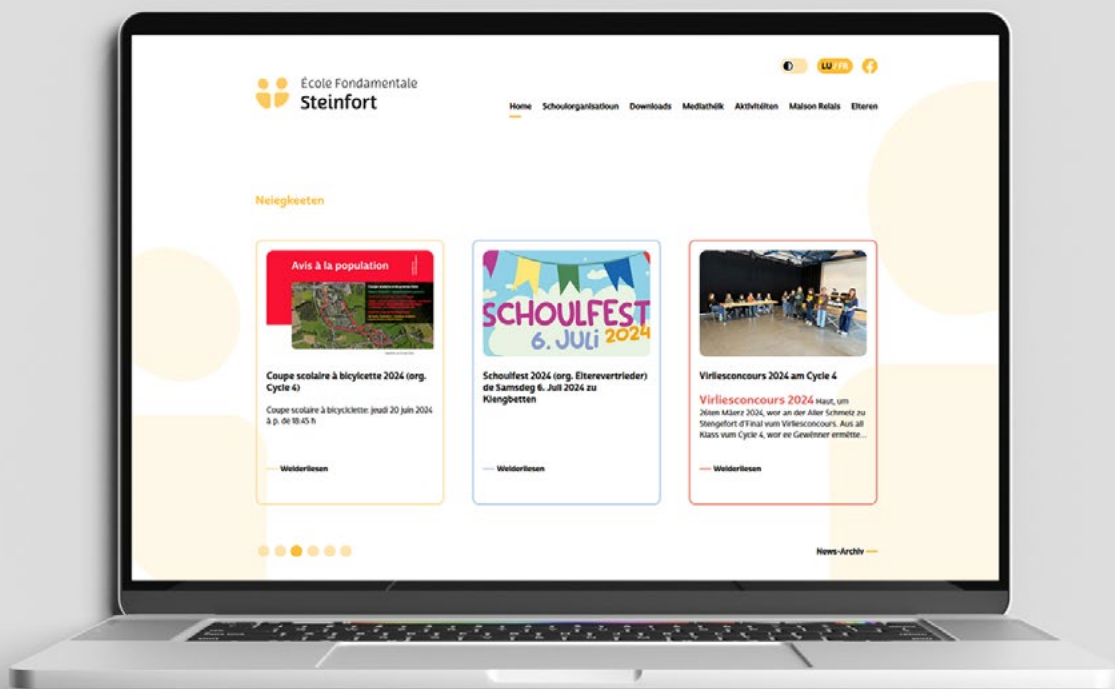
LU FR

École Fondamentale
Steinfort

Home Schoulorganisatioun Downloads Mediathéik Aktivitéiten Maison Relais Elteren

Neiegkeeten

Avis à la population

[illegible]

Coupe scolaire à bicyclette 2024 (org. Cycle 4)

Coupe scolaire à bicyclette: jeudi 20 juin 2024 à p. de 18:45 h

Weiderliesen

SCHOULFEST
6. JULI 2024

Schoulfest 2024 (org. Elterevertrieder) de Samsdeg 6. Juli 2024 zu Klengbetten

Weiderliesen

Virliesconcours 2024 am Cycle 4

Virliesconcours 2024 Haut, um 26ten Mäerz 2024, wor an der Aler Schmelz zu Stengefort d'Final vum Virliesconcours. Aus all Klass vum Cycle 4, wor ee Gewënner ermëtte...

Weiderliesen

News-Archiv